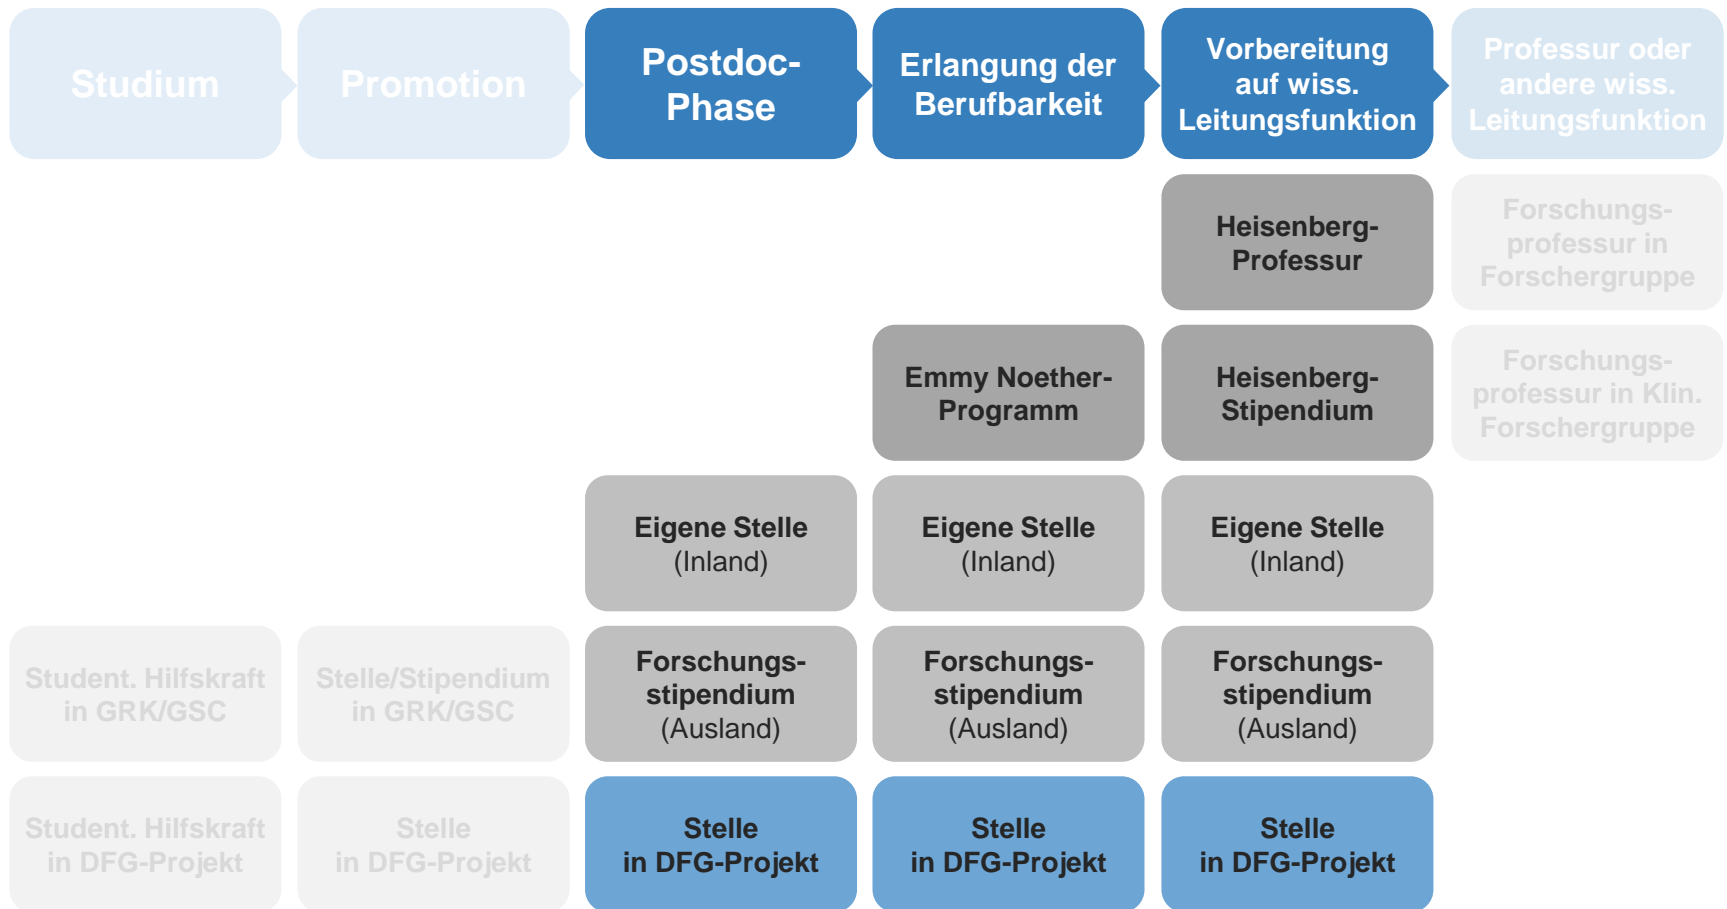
Studium

Promotion

Postdoc-Phase

Erlangung der Berufbarkeit

Vorbereitung auf wiss. Leitungsfunktion

Professur oder andere wiss. Leitungsfunktion

Heisenberg-Professur

Forschungsprofessur in Forschergruppe

Emmy Noether-Programm

Heisenberg-Stipendium

Forschungsprofessur in Klin. Forschergruppe

Eigene Stelle (Inland)

Eigene Stelle (Inland)

Eigene Stelle (Inland)

Student. Hilfskraft in GRK/GSC

Stelle/Stipendium in GRK/GSC

Forschungsstipendium (Ausland)

Forschungsstipendium (Ausland)

Forschungsstipendium (Ausland)

Student. Hilfskraft in DFG-Projekt

Stelle in DFG-Projekt

Stelle in DFG-Projekt

Stelle in DFG-Projekt

Stelle in DFG-Projekt